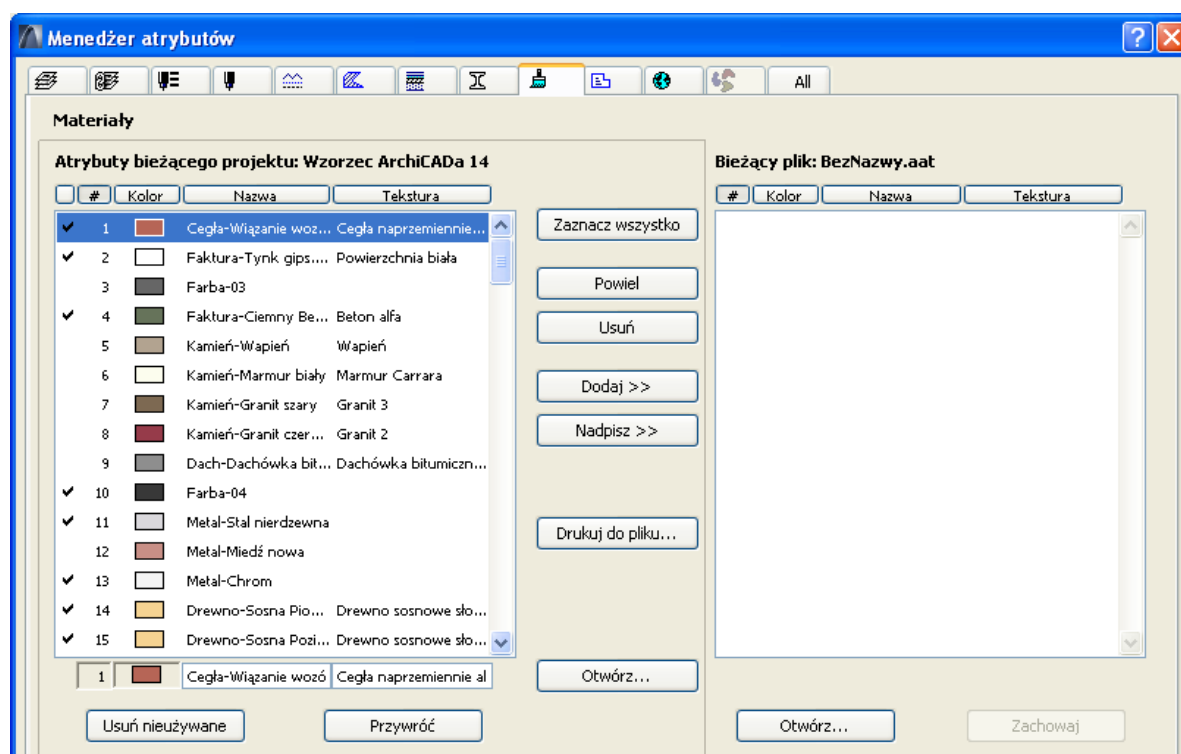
Menedżer atrybutów

All

Materiały

Atrybuty bieżącego projektu: Wzorzec ArchiCADa 14

| | # | Kolor | Nazwa | Tekstura |
|---|---|---|---|---|
| ✔ | 1 | | Cegła-Wiązanie woz... | Cegła naprzemiennie... |
| ✔ | 2 | | Faktura-Tynk gips.... | Powierzchnia biała |
| | 3 | | Farba-03 | |
| ✔ | 4 | | Faktura-Ciemny Be... | Beton alfa |
| | 5 | | Kamień-Wapień | Wapień |
| | 6 | | Kamień-Marmur biały | Marmur Carrara |
| | 7 | | Kamień-Granit szary | Granit 3 |
| | 8 | | Kamień-Granit czer... | Granit 2 |
| | 9 | | Dach-Dachówka bit... | Dachówka bitumiczn... |
| ✔ | 10 | | Farba-04 | |
| ✔ | 11 | | Metal-Stal nierdzewna | |
| | 12 | | Metal-Miedź nowa | |
| ✔ | 13 | | Metal-Chrom | |
| ✔ | 14 | | Drewno-Sosna Pio... | Drewno sosnowe sło... |
| ✔ | 15 | | Drewno-Sosna Pozi... | Drewno sosnowe sło... |

1 Cegła-Wiązanie wozó Cegła naprzemiennie al

Zaznacz wszystko

Powiel

Usuń

Dodaj >>

Nadpisz >>

Drukuj do pliku...

Otwórz...

Bieżący plik: BezNazwy.aat

| # | Kolor | Nazwa | Tekstura |
|---|---|---|---|

Usuń nieużywane

Przywróć

Otwórz...

Zachowaj